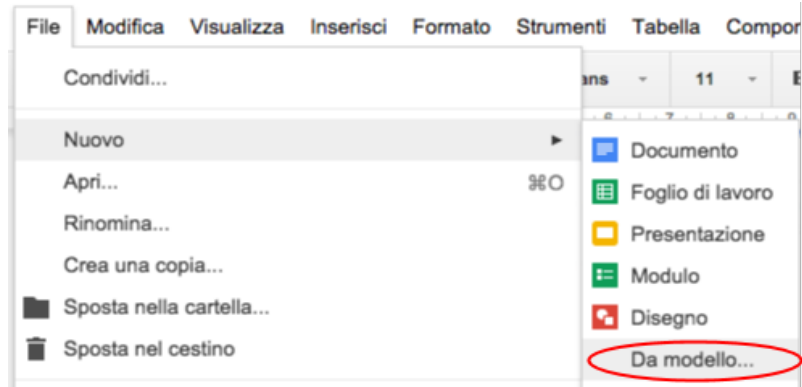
File Modifica Visualizza Inserisci Formato Strumenti Tabella Compor

Condividi...

ans 11 B

Nuovo

Apri... ⌘O

Rinomina...

Crea una copia...

Sposta nella cartella...

Sposta nel cestino

Documento

Foglio di lavoro

Presentazione

Modulo

Disegno

Da modello...